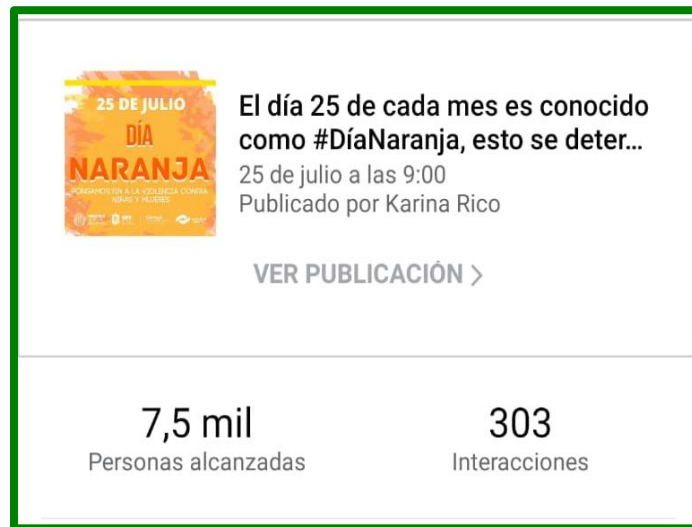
25 DE JULIO
DÍA
NARANJA
PONGAMOS FIN A LA VIOLENCIA CONTRA NIÑAS Y MUJERES

El día 25 de cada mes es conocido como #DíaNaranja, esto se deter...
25 de julio a las 9:00
Publicado por Karina Rico

VER PUBLICACIÓN >

7,5 mil
Personas alcanzadas

303
Interacciones